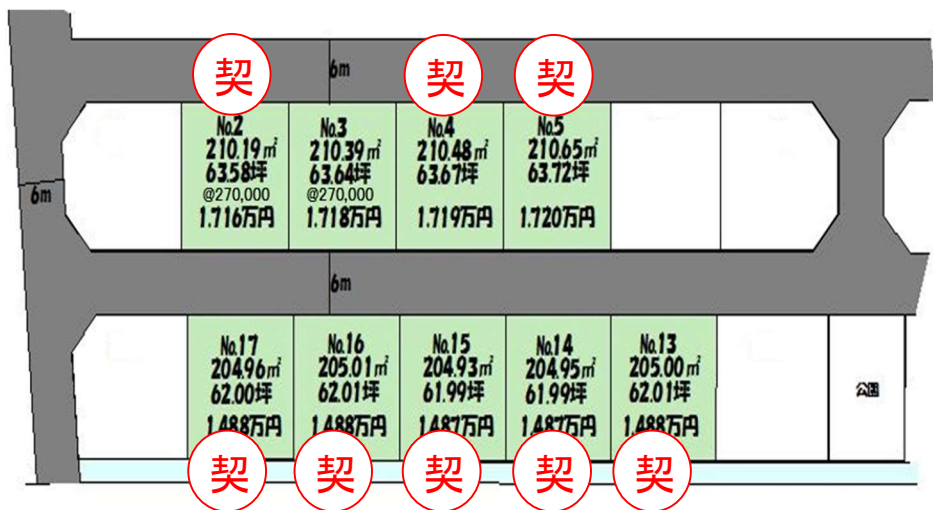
6m

契

契

契

6m

No.2
210.19㎡
63.58坪
@270,000
1.716万円

No.3
210.39㎡
63.64坪
@270,000
1.718万円

No.4
210.48㎡
63.67坪
1.719万円

No.5
210.65㎡
63.72坪
1.720万円

6m

No.17
204.96㎡
62.00坪
1.488万円

No.16
205.01㎡
62.01坪
1.488万円

No.15
204.93㎡
61.99坪
1.487万円

No.14
204.95㎡
61.99坪
1.487万円

No.13
205.00㎡
62.01坪
1.488万円

公園

契

契

契

契

契